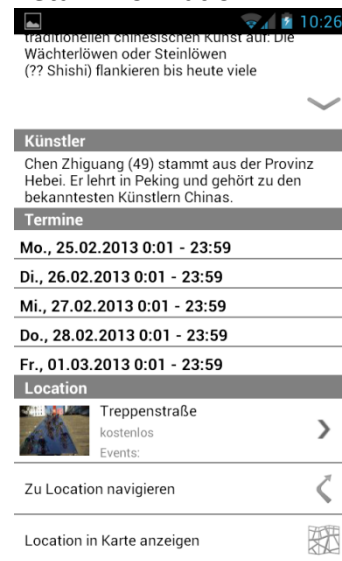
10:26

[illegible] traditionellen chinesischen Kunst auf: Die Wächterlöwen oder Steinlöwen (?? Shishi) flankieren bis heute viele

Künstler

Chen Zhiguang (49) stammt aus der Provinz Hebei. Er lehrt in Peking und gehört zu den bekanntesten Künstlern Chinas.

Termine

Mo., 25.02.2013 0:01 - 23:59

Di., 26.02.2013 0:01 - 23:59

Mi., 27.02.2013 0:01 - 23:59

Do., 28.02.2013 0:01 - 23:59

Fr., 01.03.2013 0:01 - 23:59

Location

Treppenstraße
kostenlos
Events:

Zu Location navigieren

Location in Karte anzeigen